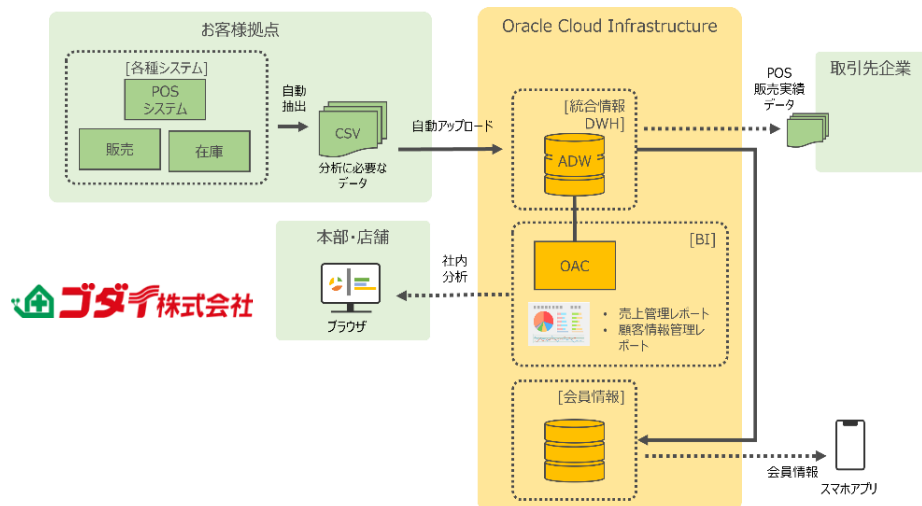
お客様拠点

[各種システム]

POS
システム

販売

在庫

自動
抽出

CSV

分析に必要な
データ

Oracle Cloud Infrastructure

自動アップロード

[統合情報
DWH]

ADW

POS
販売実績
データ

取引先企業

本部・店舗

ブラウザ

社内
分析

[BI]

OAC

・ 売上管理レポート
・ 顧客情報管理レポート

ゴダイ株式会社

[会員情報]

会員情報

スマホアプリ